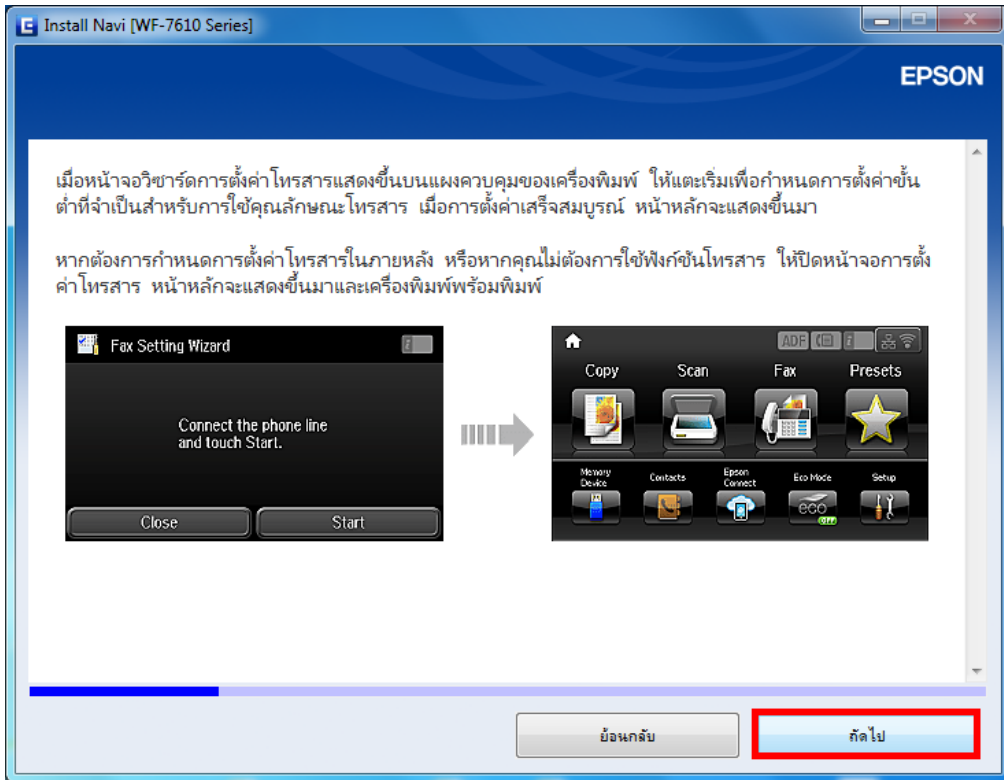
Install Navi [WF-7610 Series]

EPSON

เมื่อหน้าจอวิซาร์ดการตั้งค่าโทรสารแสดงขึ้นบนแผงควบคุมของเครื่องพิมพ์ ให้แตะเริ่มเพื่อกำหนดการตั้งค่าขั้นต่ำที่จำเป็นสำหรับการใช้คุณลักษณะโทรสาร เมื่อการตั้งค่าเสร็จสมบูรณ์ หน้าหลักจะแสดงขึ้นมา

หากต้องการกำหนดการตั้งค่าโทรสารในภายหลัง หรือหากคุณไม่ต้องการใช้ฟังก์ชันโทรสาร ให้ปิดหน้าจอการตั้งค่าโทรสาร หน้าหลักจะแสดงขึ้นมาและเครื่องพิมพ์พร้อมพิมพ์

Fax Setting Wizard

Connect the phone line and touch Start.

Close

Start

ADF

Copy

Scan

Fax

Presets

Memory Device

Contacts

Epson Connect

Eco Mode

Setup

eco

OFF

ย้อนกลับ

ถัดไป